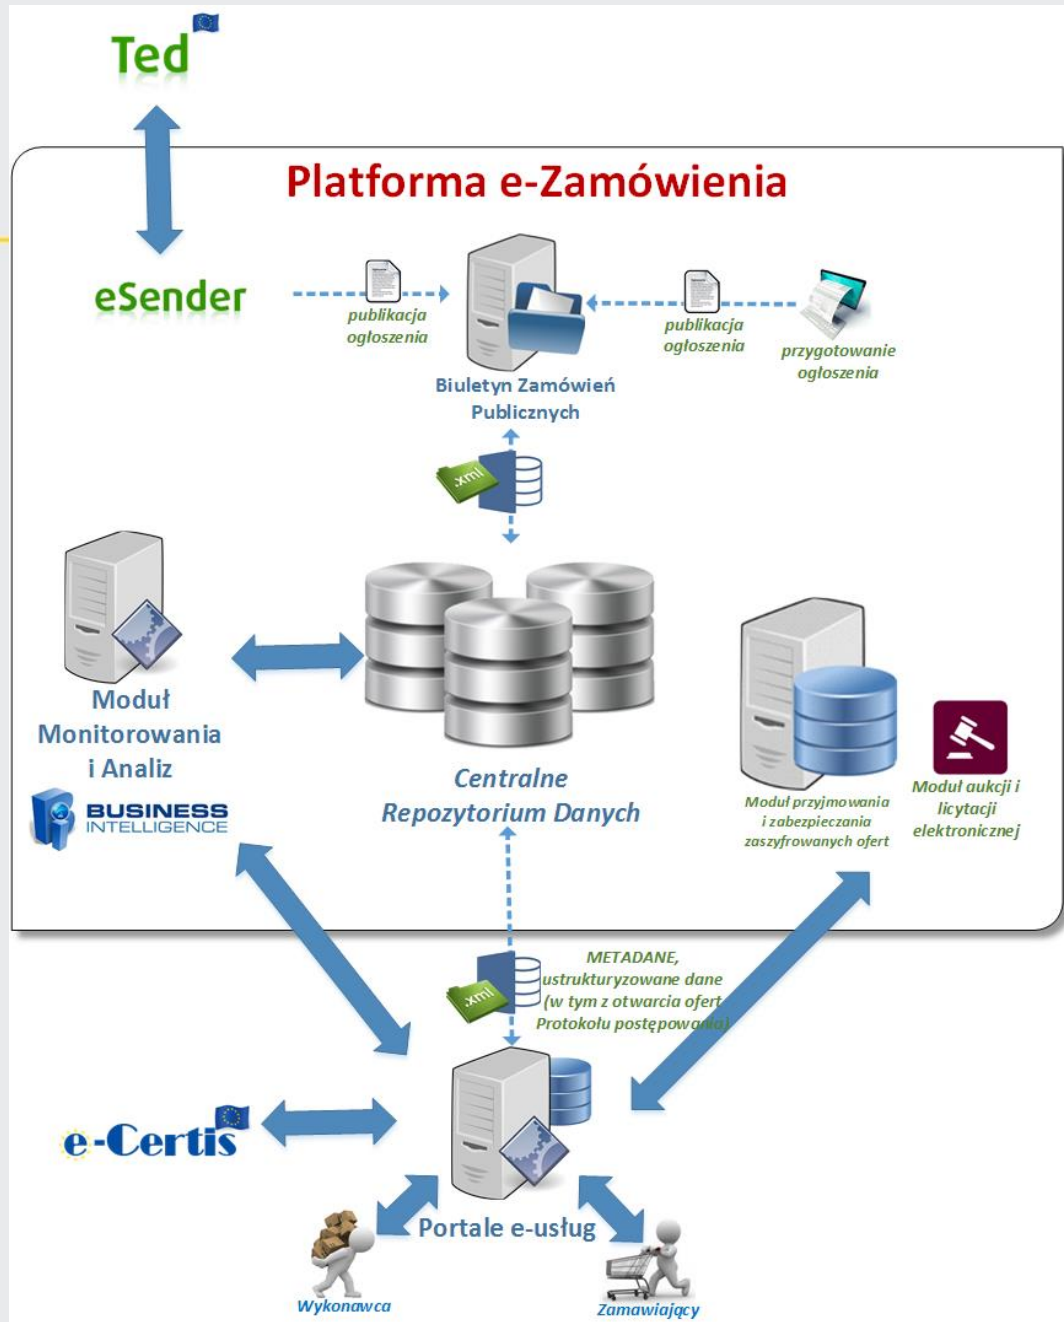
Ted

Platforma e-Zamówienia

eSender

publikacja ogłoszenia

Biuletyn Zamówień Publicznych

publikacja ogłoszenia

przygotowanie ogłoszenia

xml

Moduł Monitorowania i Analiz

BUSINESS INTELLIGENCE

Centralne Repozytorium Danych

Moduł przyjmowania i zabezpieczania zaszyfrowanych ofert

Moduł aukcji i licytacji elektronicznej

xml

METADANE, ustrukturyzowane dane (w tym z otwarcia ofert Protokołu postępowania)

e-Certis

Portale e-usług

Wykonawca

Zamawiający